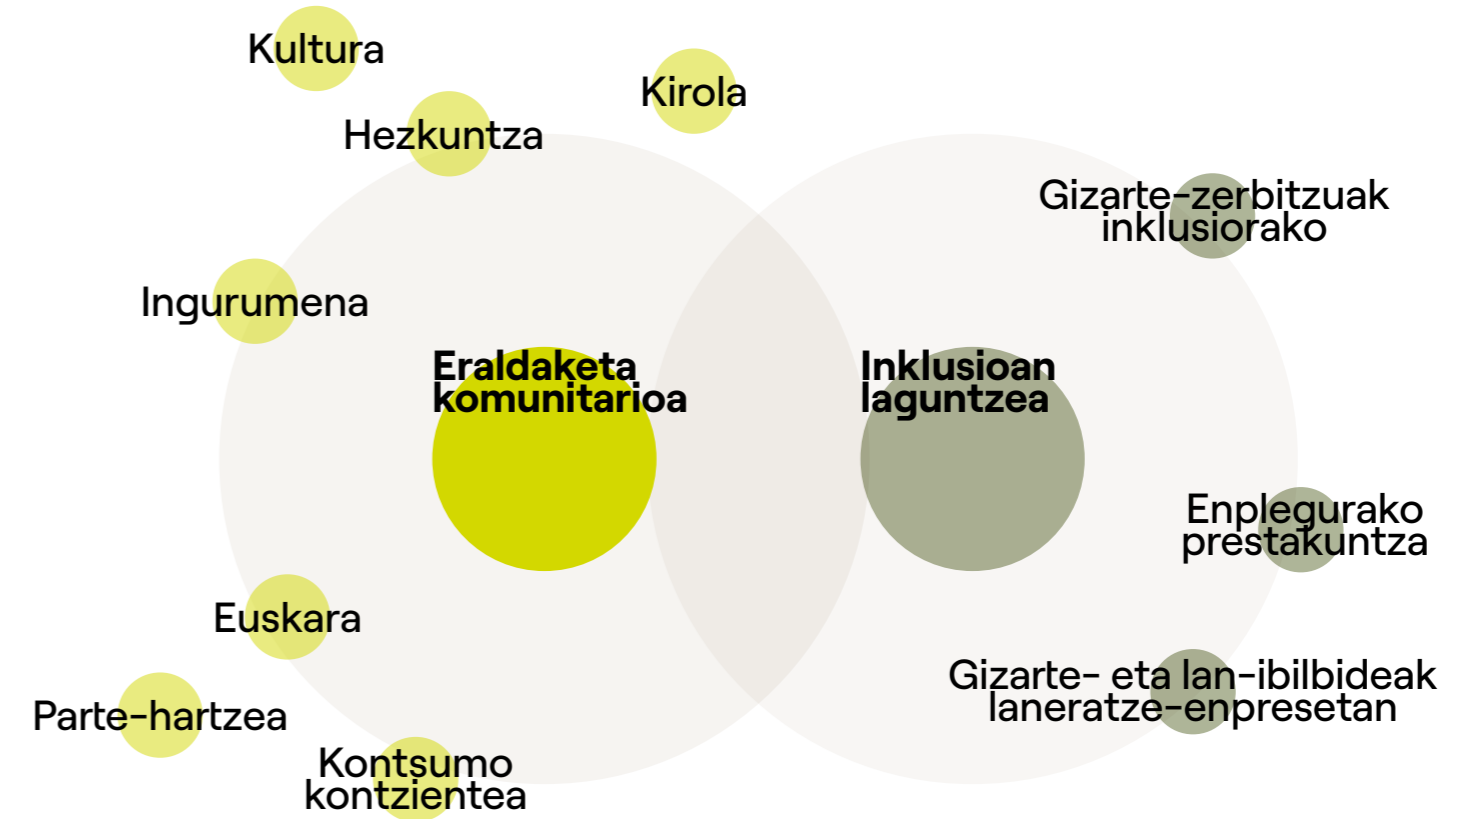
Kultura

Kirola

Hezkuntza

Gizarte-zerbitzuak inklusiorako

Ingurumena

Eraldaketa komunitarioa

Inklusioan laguntzea

Enplegurako prestakuntza

Euskara

Gizarte- eta lan-ibilbideak laneratze-enpresetan

Parte-hartzea

Kontsumo kontzientea